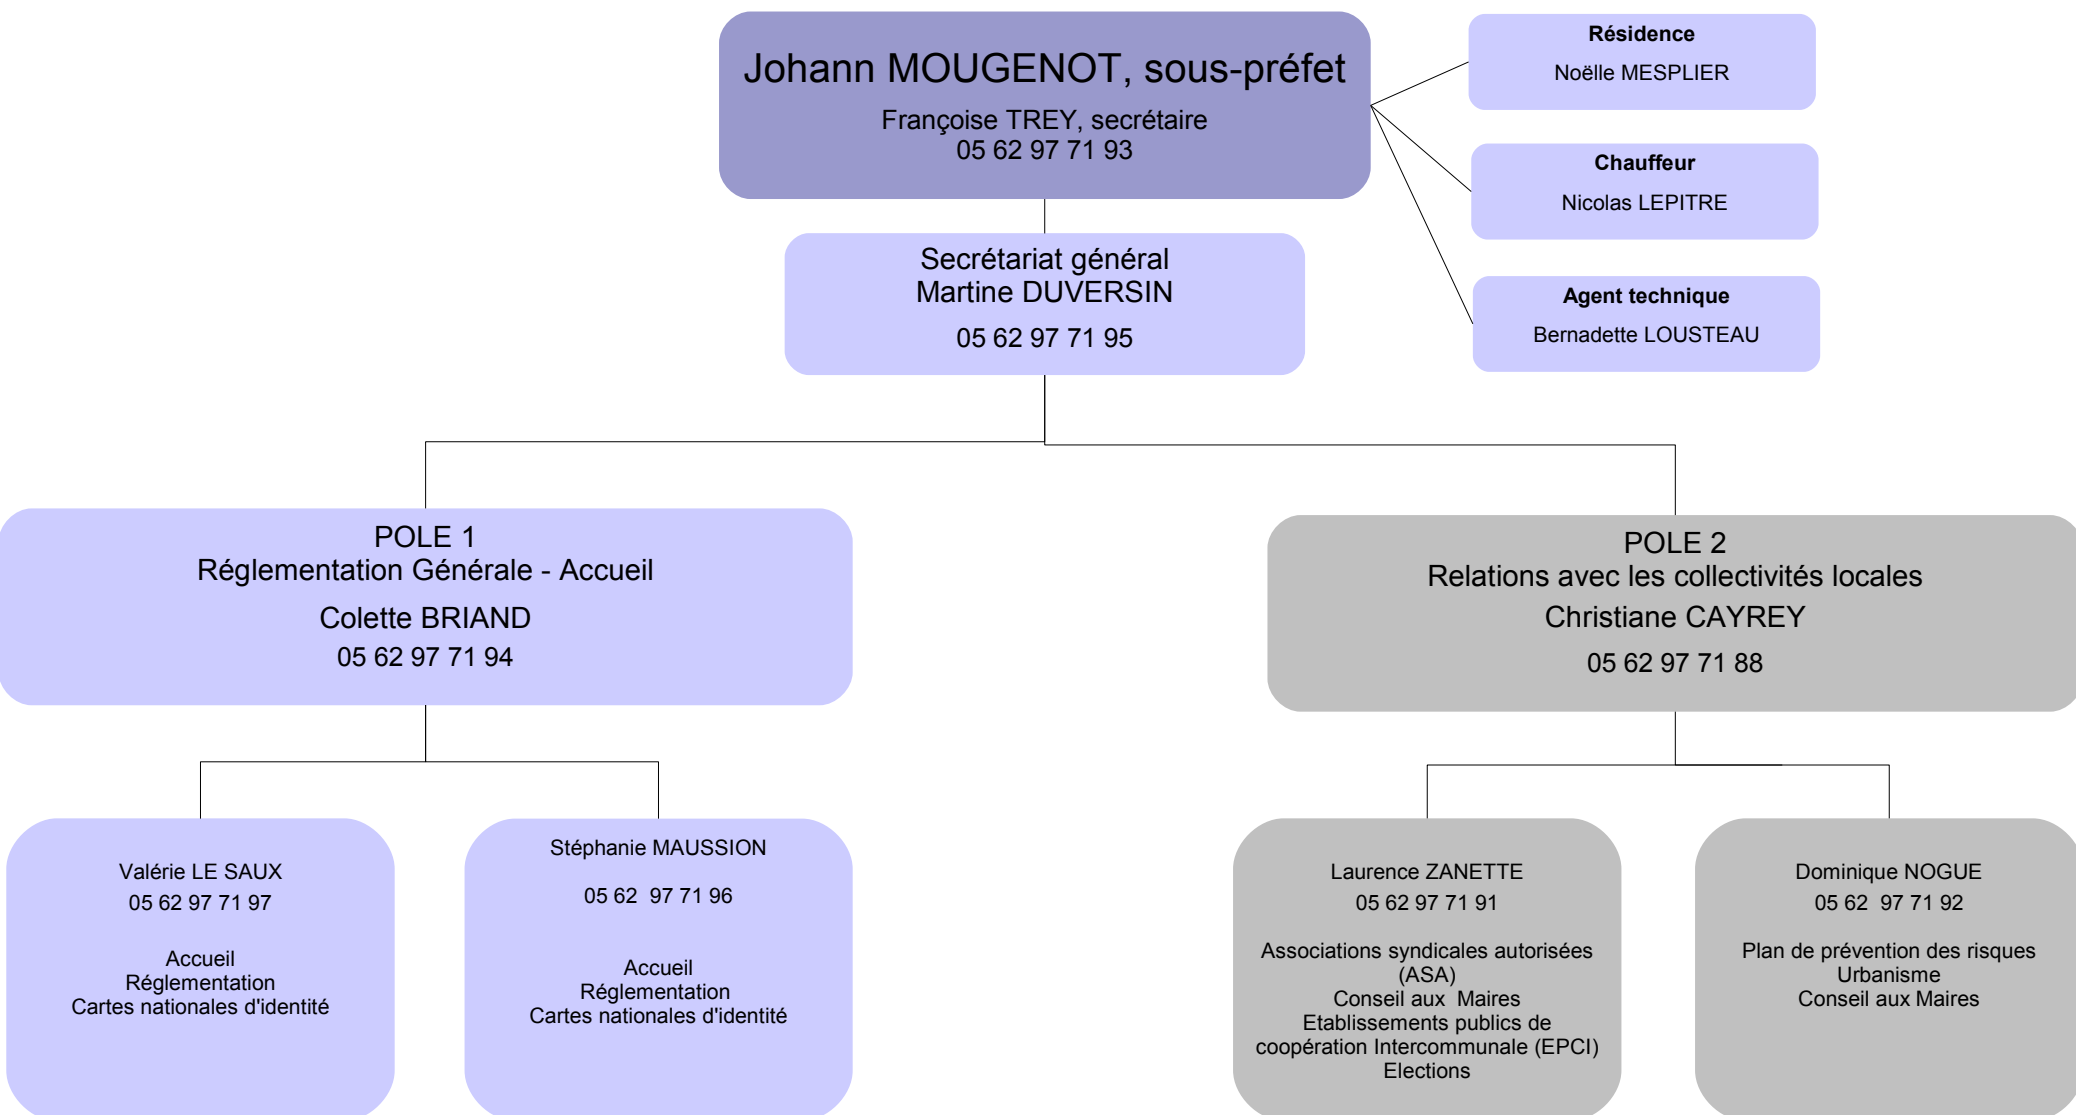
Johann MOUGENOT, sous-préfet
Françoise TREY, secrétaire
05 62 97 71 93

Résidence
Noëlle MESPLIER

Chauffeur
Nicolas LEPITRE

Agent technique
Bernadette LOUSTEAU

Secrétariat général
Martine DUVERSIN
05 62 97 71 95

POLE 1
Réglementation Générale - Accueil
Colette BRIAND
05 62 97 71 94

POLE 2
Relations avec les collectivités locales
Christiane CAYREY
05 62 97 71 88

Valérie LE SAUX
05 62 97 71 97
Accueil
Réglementation
Cartes nationales d'identité

Stéphanie MAUSSION
05 62 97 71 96
Accueil
Réglementation
Cartes nationales d'identité

Laurence ZANETTE
05 62 97 71 91
Associations syndicales autorisées (ASA)
Conseil aux Maires
Etablissements publics de coopération Intercommunale (EPCI)
Elections

Dominique NOGUE
05 62 97 71 92
Plan de prévention des risques
Urbanisme
Conseil aux Maires